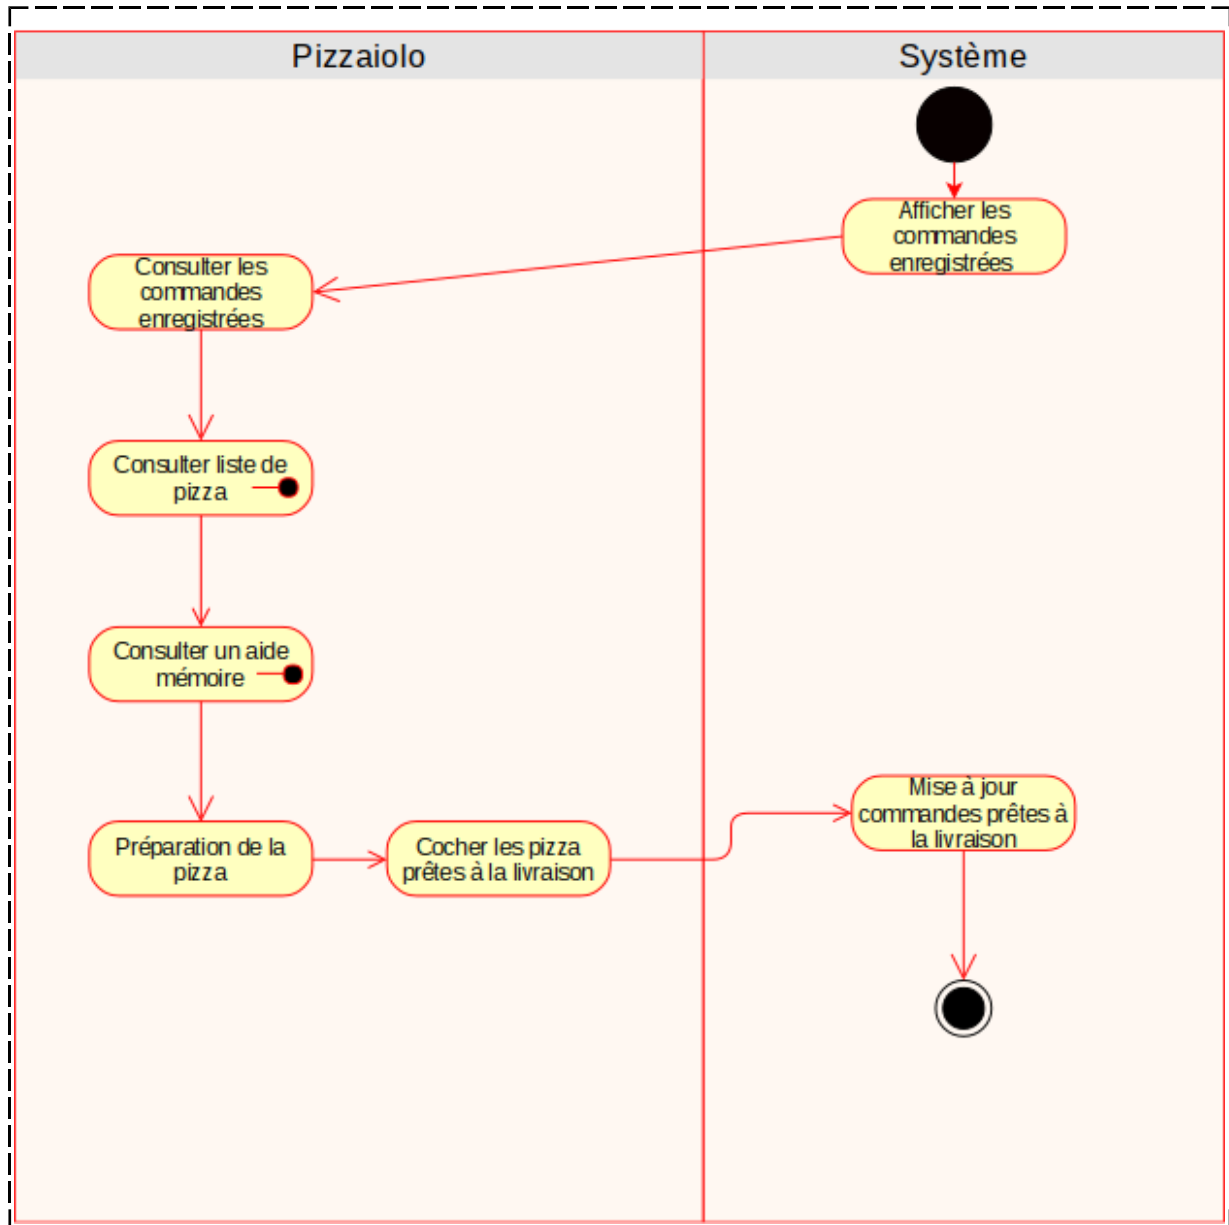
Pizzaiolo

Système

Afficher les commandes enregistrées

Consulter les commandes enregistrées

Consulter liste de pizza

Consulter un aide mémoire

Préparation de la pizza

Cocher les pizza prêtes à la livraison

Mise à jour commandes prêtes à la livraison